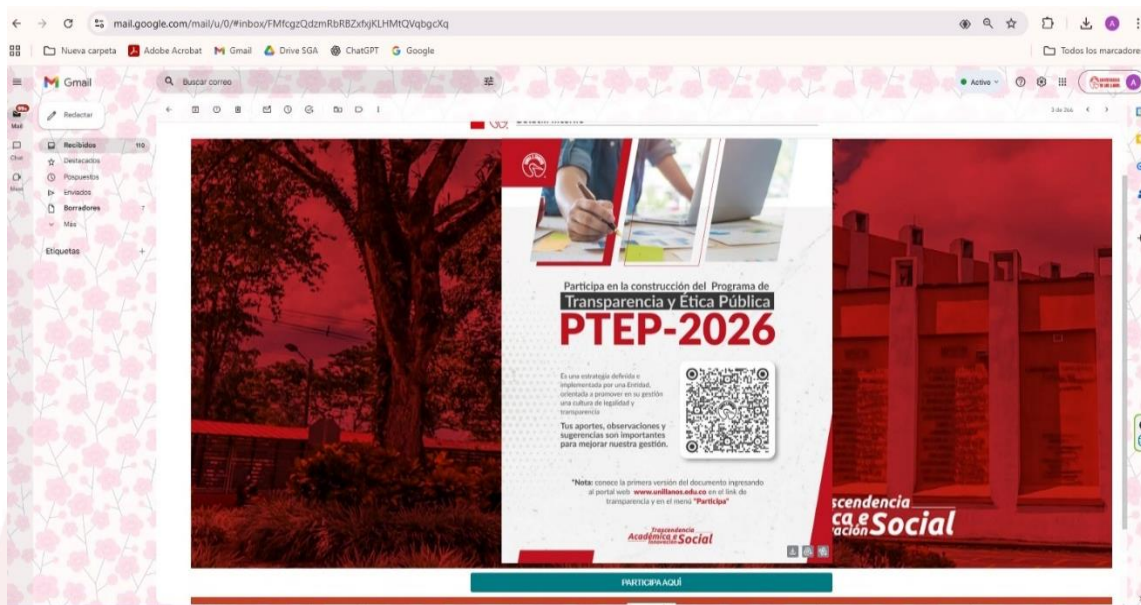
mail.google.com/mail/u/0/#inbox/FMfcgzQdzmRbRBZxfxjKLHMtQVqbgcXq

Nueva carpeta  Adobe Acrobat  Gmail  Drive SGA  ChatGPT  Google

Todos los marcadores

Gmail

Buscar correo

Activo

Redactar

Mail

Chat

Meet

Recibidos 110

Destacados

Pospuestos

Enviados

Borradores 7

Más

Etiquetas

3 de 266

Participa en la construcción del Programa de Transparencia y Ética Pública

PTEP-2026

Es una estrategia definida e implementada por una Entidad, orientada a promover en su gestión una cultura de legalidad y transparencia

Tus aportes, observaciones y sugerencias son importantes para mejorar nuestra gestión.

*Nota: conoce la primera versión del documento ingresando al portal web www.unillanos.edu.co en el link de transparencia y en el menú "Participa"

Trascendencia Académica e Innovación Social

scendencia ca e ación Social

PARTICIPA AQUÍ